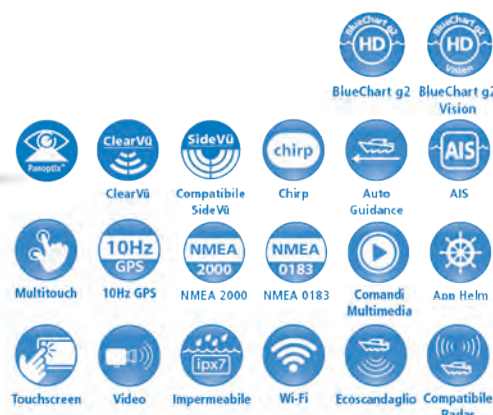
BlueChart g2 HD
BlueChart g2 HD Vision
BlueChart g2
BlueChart g2 Vision

Panoptix
ClearVü
ClearVü
SideVü
Compatibile SideVü
chirp
Chirp
Auto Guidance
AIS
AIS

Multitouch
10Hz GPS
10Hz GPS
NMEA 2000
NMEA 2000
NMEA 0183
NMEA 0183
Comandi Multimedia
App Helm

Touchscreen
Video
ipx7
Impermeabile
Wi-Fi
Ecoscandaglio
Compatibile Radar